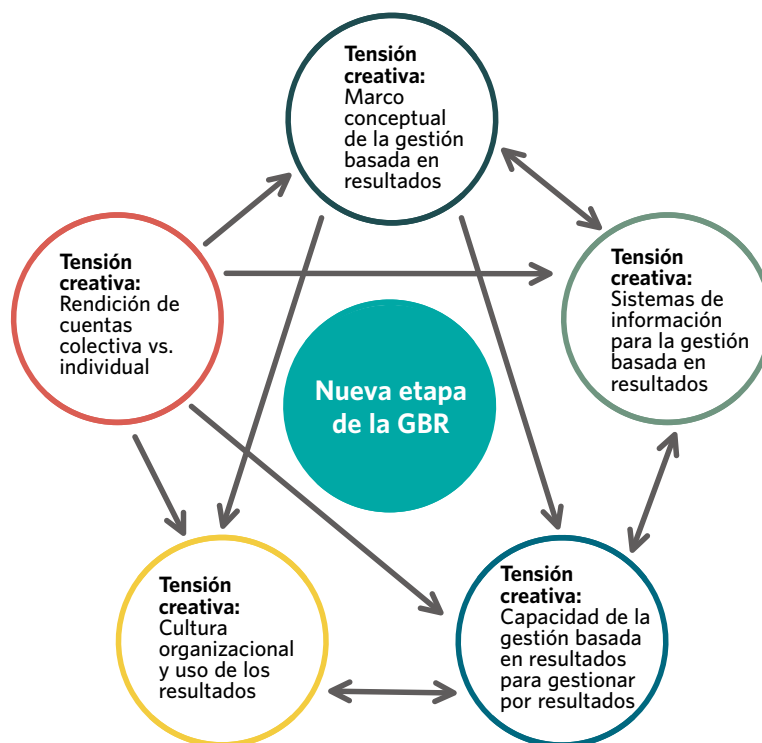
Tensión creativa:
Marco conceptual de la gestión basada en resultados

Tensión creativa:
Rendición de cuentas colectiva vs. individual

Tensión creativa:
Sistemas de información para la gestión basada en resultados

Nueva etapa de la GBR

Tensión creativa:
Cultura organizacional y uso de los resultados

Tensión creativa:
Capacidad de la gestión basada en resultados para gestionar por resultados